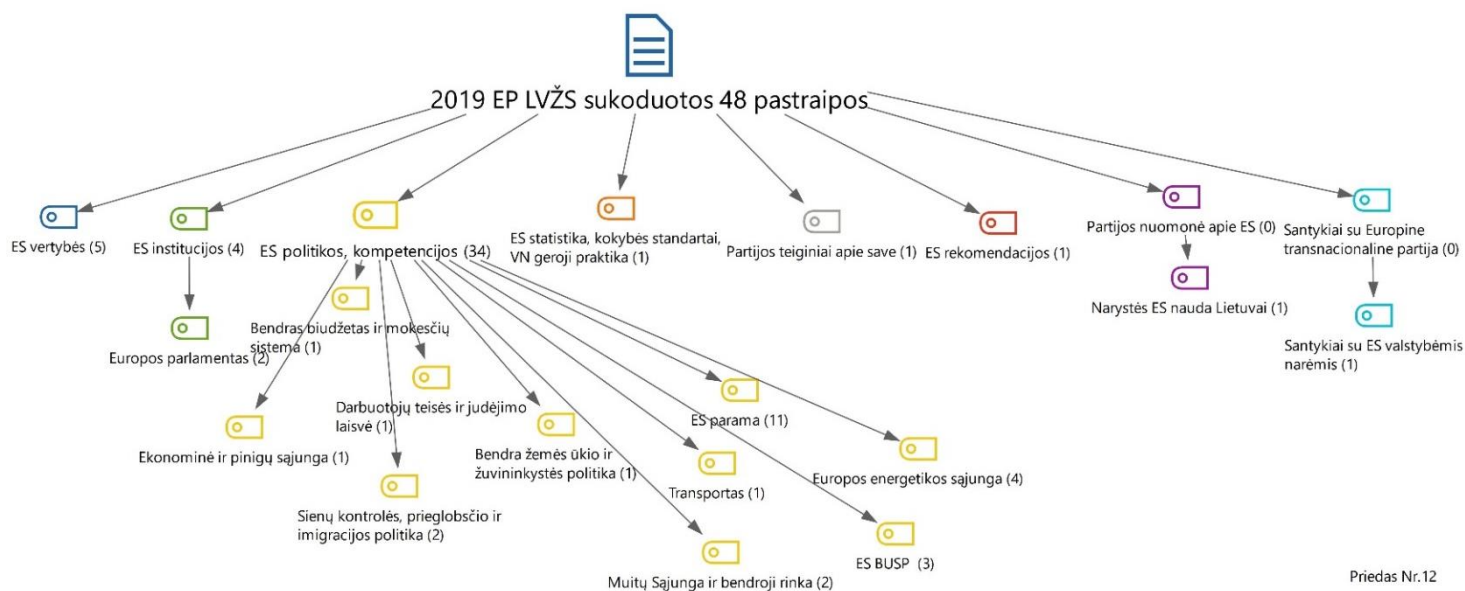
2019 EP LVŽS sukoduotos 48 pastraipos

ES vertybės (5)

ES institucijos (4)

Europos parlamentas (2)

ES politikos, kompetencijos (34)

Bendras biudžetas ir mokesčių sistema (1)

Darbuotojų teisės ir judėjimo laisvė (1)

Ekonominė ir pinigų sąjunga (1)

Sienų kontrolės, prieglobsčio ir imigracijos politika (2)

Bendra žemės ūkio ir žuvininkystės politika (1)

Muitų Sąjunga ir bendroji rinka (2)

Transportas (1)

ES parama (11)

ES BUSP (3)

Europos energetikos sąjunga (4)

ES statistika, kokybės standartai, VN geroji praktika (1)

Partijos teiginiai apie save (1)

ES rekomendacijos (1)

Partijos nuomonė apie ES (0)

Narystės ES nauda Lietuvai (1)

Santykiai su Europine transnacionaline partija (0)

Santykiai su ES valstybėmis narėmis (1)

Priedas Nr.12